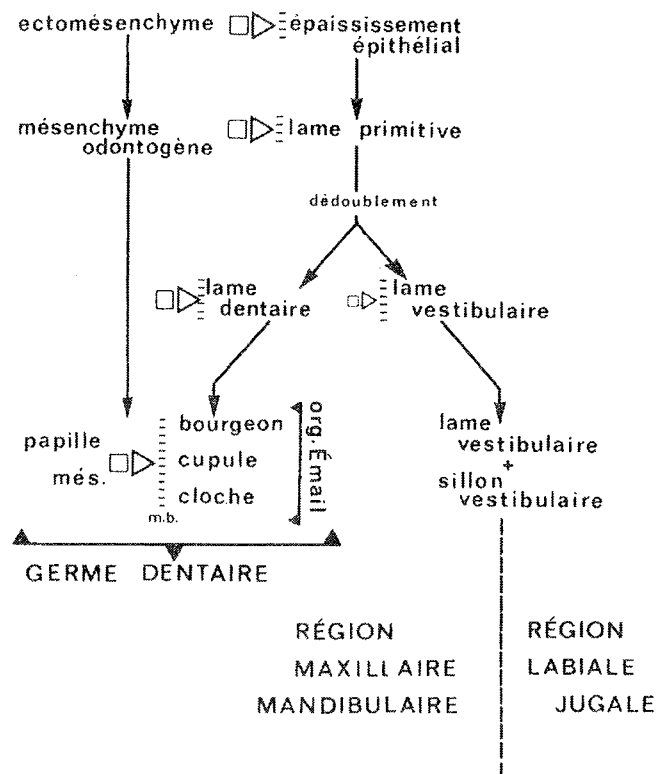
ectomésenchyme
épaississement épithélial

mésenchyme odontogène
lame primitive

dédoublement

lame dentaire
lame vestibulaire

papille més.
bourgeon
cupule
cloche
m.b.
org. Émail

lame vestibulaire
+
sillon vestibulaire

GERME DENTAIRE

RÉGION
MAXILLAIRE
MANDIBULAIRE

RÉGION
LABIALE
JUGALE